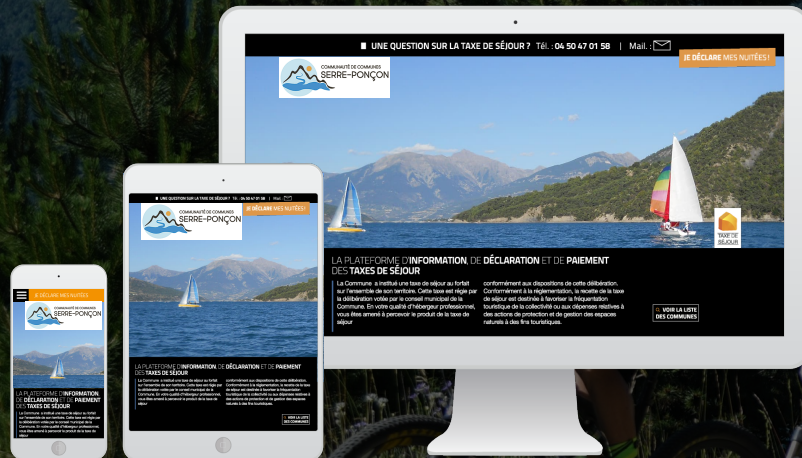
UNE QUESTION SUR LA TAXE DE SÉJOUR ? Tél. : 04 50 47 01 58 | Mail. :

JE DÉCLARE MES NUITÉES !

COMMUNAUTÉ DE COMMUNES
SERRE-PONÇON

TAXE DE SÉJOUR

LA PLATEFORME D'INFORMATION, DE DÉCLARATION ET DE PAIEMENT DES TAXES DE SÉJOUR

La Commune a institué une taxe de séjour au forfait sur l'ensemble de son territoire. Cette taxe est régie par la délibération votée par le conseil municipal de la Commune. En votre qualité d'hébergeur professionnel, vous êtes amené à percevoir le produit de la taxe de séjour

conformément aux dispositions de cette délibération. Conformément à la réglementation, la recette de la taxe de séjour est destinée à favoriser la fréquentation touristique de la collectivité ou aux dépenses relatives à des actions de protection et de gestion des espaces naturels à des fins touristiques.

VOIR LA LISTE DES COMMUNES

UNE QUESTION SUR LA TAXE DE SÉJOUR ? Tél. : 04 50 47 01 58 | Mail. :

JE DÉCLARE MES NUITÉES !

COMMUNAUTÉ DE COMMUNES
SERRE-PONÇON

LA PLATEFORME D'INFORMATION, DE DÉCLARATION ET DE PAIEMENT DES TAXES DE SÉJOUR

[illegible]

VOIR LA LISTE DES COMMUNES

JE DÉCLARE MES NUITÉES

COMMUNAUTÉ DE COMMUNES
SERRE-PONÇON

LA PLATEFORME D'INFORMATION, DE DÉCLARATION ET DE PAIEMENT DES TAXES DE SÉJOUR

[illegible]